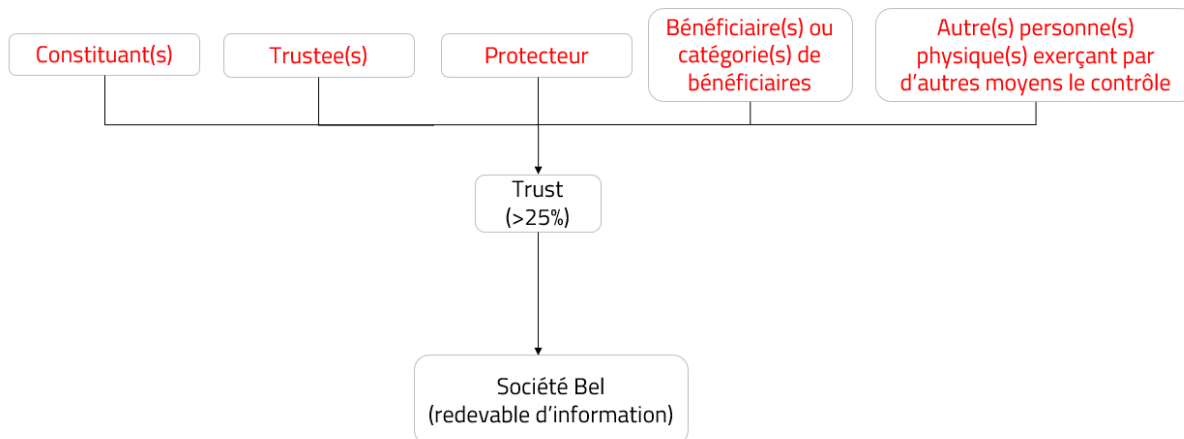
Constituant(s)

Trustee(s)

Protecteur

Bénéficiaire(s) ou catégorie(s) de bénéficiaires

Autre(s) personne(s) physique(s) exerçant par d'autres moyens le contrôle

Trust (>25%)

Société Bel (redevable d'information)